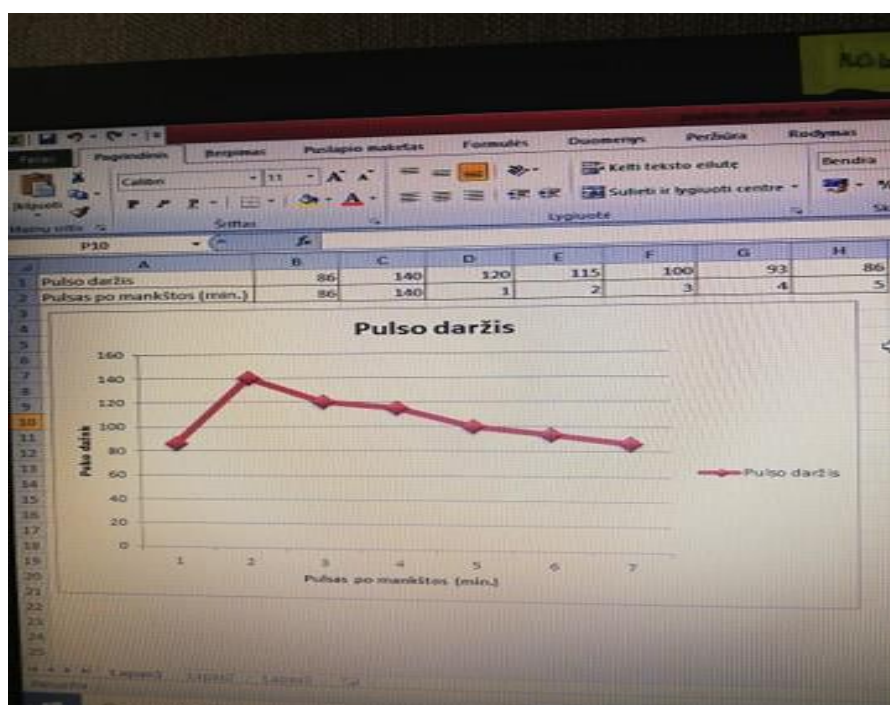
Failas Pagrindinis Įterpimas Puslapio maketas Formulės Duomenys Peržiūra Rodymas

Įklijuoti Calibri 11 Kelti teksto eilutę Sulieti ir lygiuoti centre Bendra

Mainų sritis Šriftas Lygiuotė

P10 $f_x$

| | A | B | C | D | E | F | G | H |
|---|---|---|---|---|---|---|---|---|
| 1 | Pulso dažnis | 86 | 140 | 120 | 115 | 100 | 93 | 86 |
| 2 | Pulsas po mankštos (min.) | 86 | 140 | 1 | 2 | 3 | 4 | 5 |

Pulso dažnis

160
140
120
100
80
60
40
20
0

Pulso dažnis

1 2 3 4 5 6 7

Pulsas po mankštos (min.)

Pulso dažnis

Lapas1 Lapas2 Lapas3